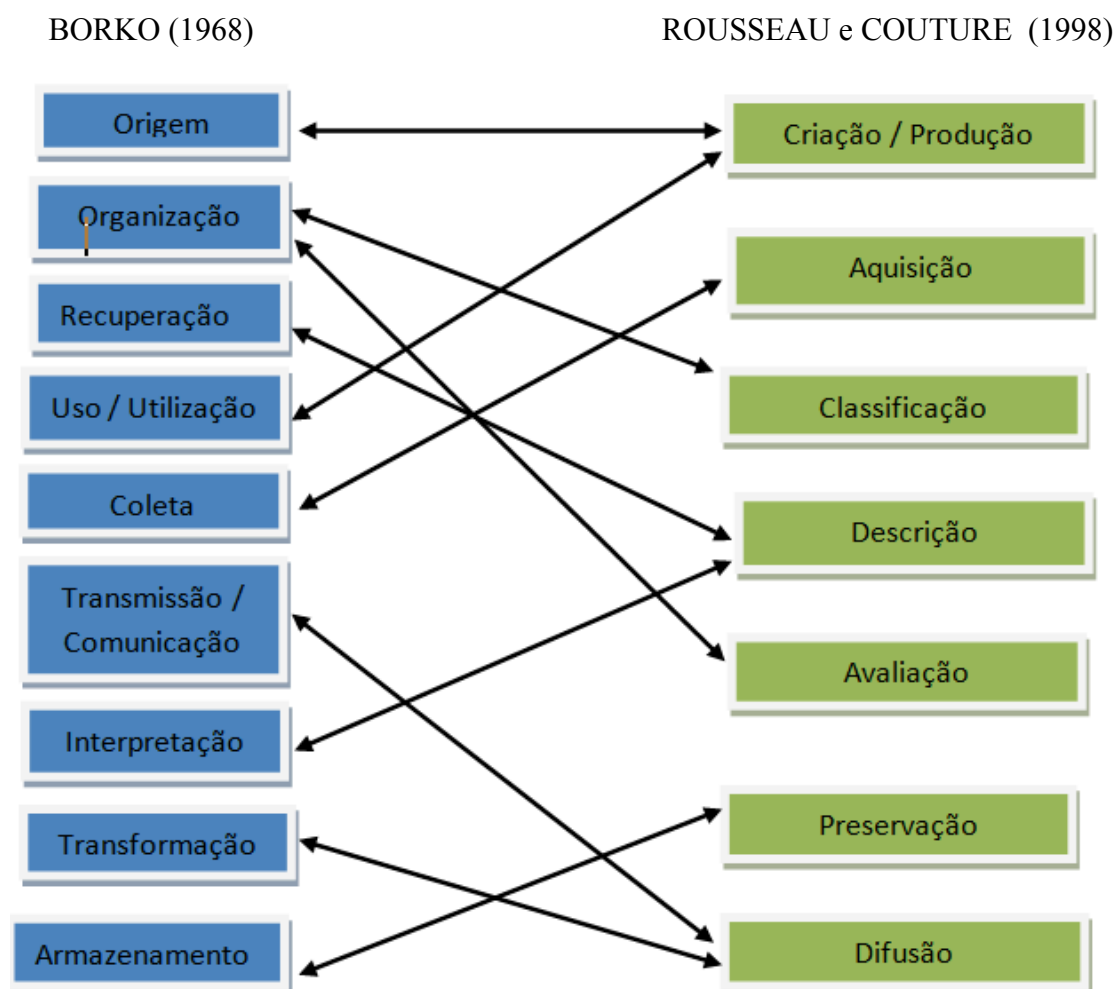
BORKO (1968)

ROUSSEAU e COUTURE (1998)

Origem

Organização

Recuperação

Uso / Utilização

Coleta

Transmissão / Comunicação

Interpretação

Transformação

Armazenamento

Criação / Produção

Aquisição

Classificação

Descrição

Avaliação

Preservação

Difusão